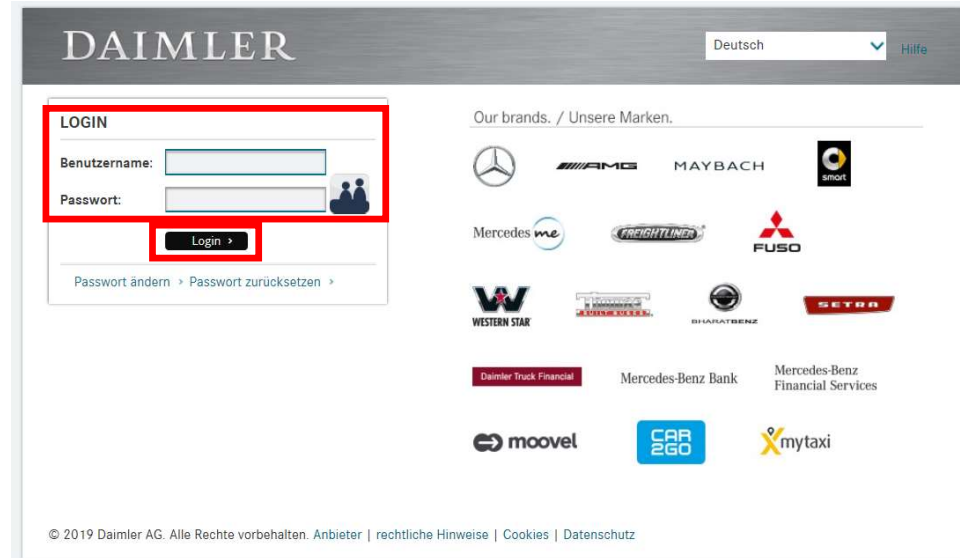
DAIMLER

Deutsch

Hilfe

LOGIN

Benutzername:

Passwort:

Login ›

Passwort ändern › Passwort zurücksetzen ›

Our brands. / Unsere Marken.

AMG

MAYBACH

smart

Mercedes me

FREIGHTLINER

FUSO

WESTERN STAR

THOMAS BUILT BUSES

BHARATBENZ

SETRA

Daimler Truck Financial

Mercedes-Benz Bank

Mercedes-Benz Financial Services

moovel

CAR 2GO

mytaxi

© 2019 Daimler AG. Alle Rechte vorbehalten. Anbieter | rechtliche Hinweise | Cookies | Datenschutz